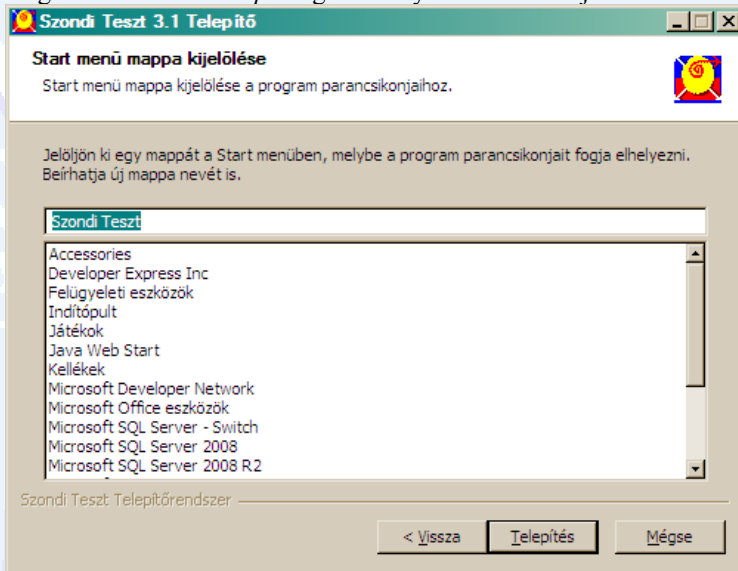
Szondi Teszt 3.1 Telepítő

Start menü mappa kijelölése

Start menü mappa kijelölése a program parancsikonjaihoz.

Jelöljön ki egy mappát a Start menüben, melybe a program parancsikonjait fogja elhelyezni. Beírhatja új mappa nevét is.

Szondi Teszt

Accessories
Developer Express Inc
Felügyeleti eszközök
Indítópult
Játékok
Java Web Start
Kellékek
Microsoft Developer Network
Microsoft Office eszközök
Microsoft SQL Server - Switch
Microsoft SQL Server 2008
Microsoft SQL Server 2008 R2

Szondi Teszt Telepítőrendszer

< Vissza | Telepítés | Mégse